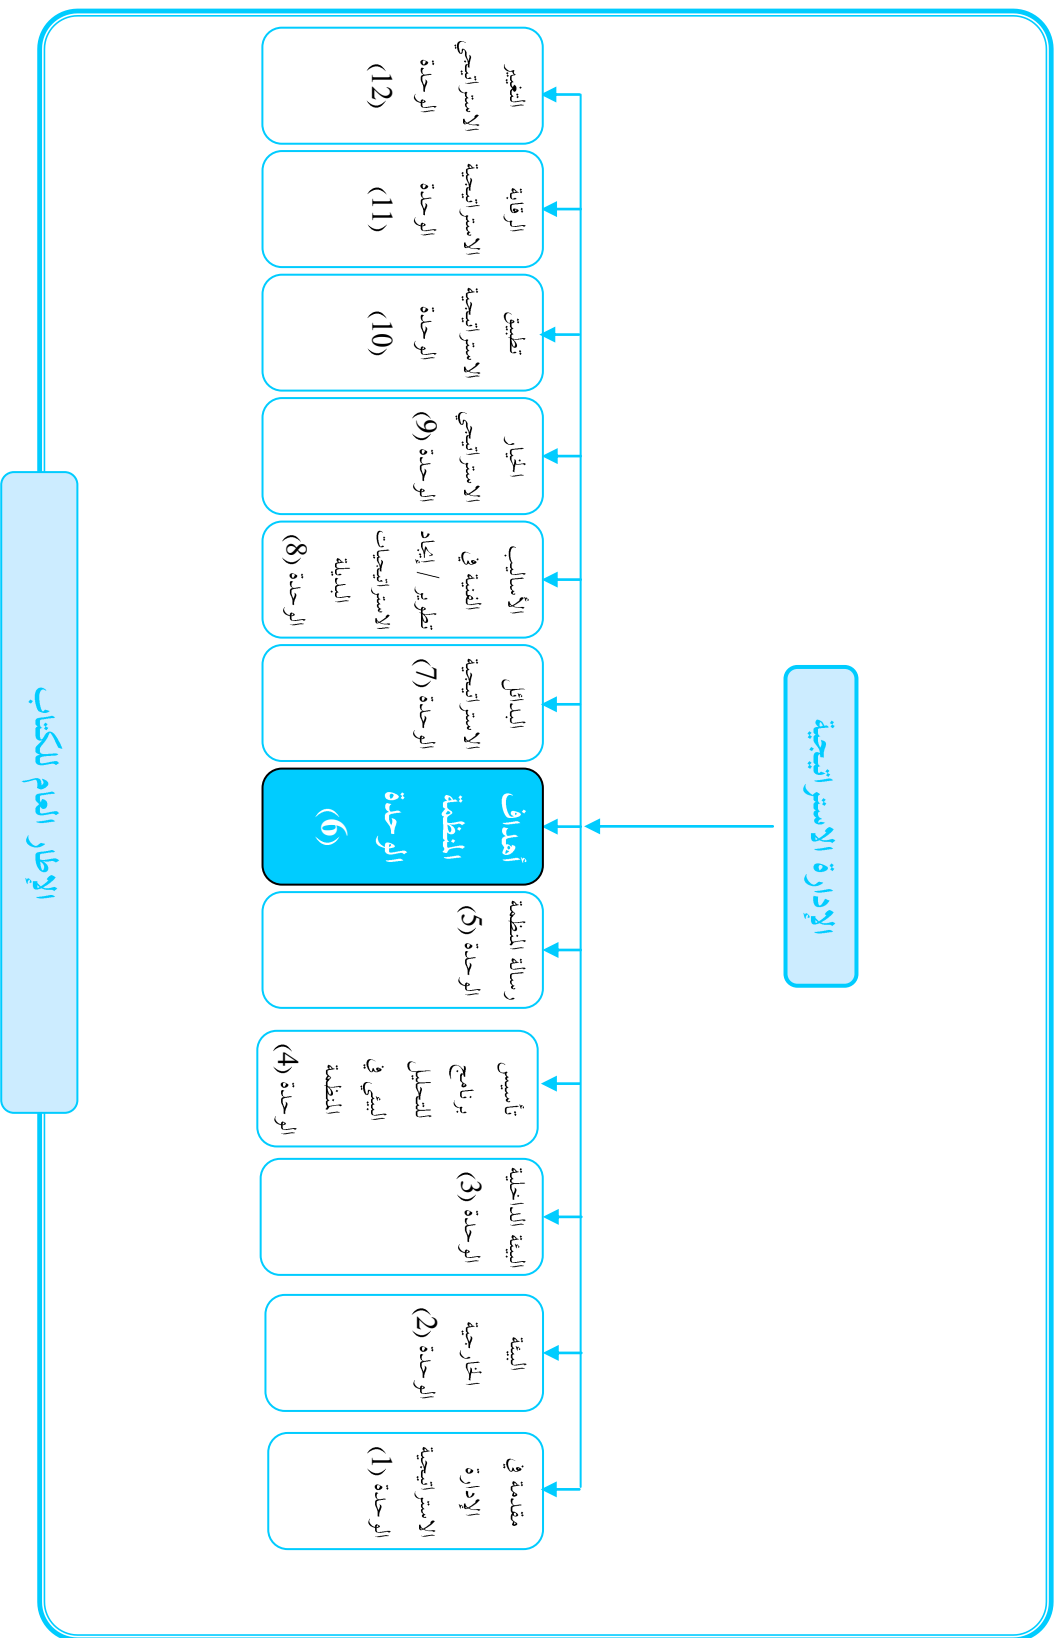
الإطار العام للكتاب

الإدارة الاستراتيجية

مقدمة في الإدارة الاستراتيجية
الوحدة (1)

البيئة الخارجية
الوحدة (2)

البيئة الداخلية
الوحدة (3)

تأسيس برنامج للتحليل البيئي في المنظمة
الوحدة (4)

رسالة المنظمة
الوحدة (5)

أهداف المنظمة
الوحدة (6)

البدائل الاستراتيجية
الوحدة (7)

الأساليب الفنية في تطوير / إيجاد الاستراتيجيات البديلة
الوحدة (8)

الخيار الاستراتيجي
الوحدة (9)

تطبيق الاستراتيجية
الوحدة (10)

الرقابة الاستراتيجية
الوحدة (11)

التغيير الاستراتيجي
الوحدة (12)